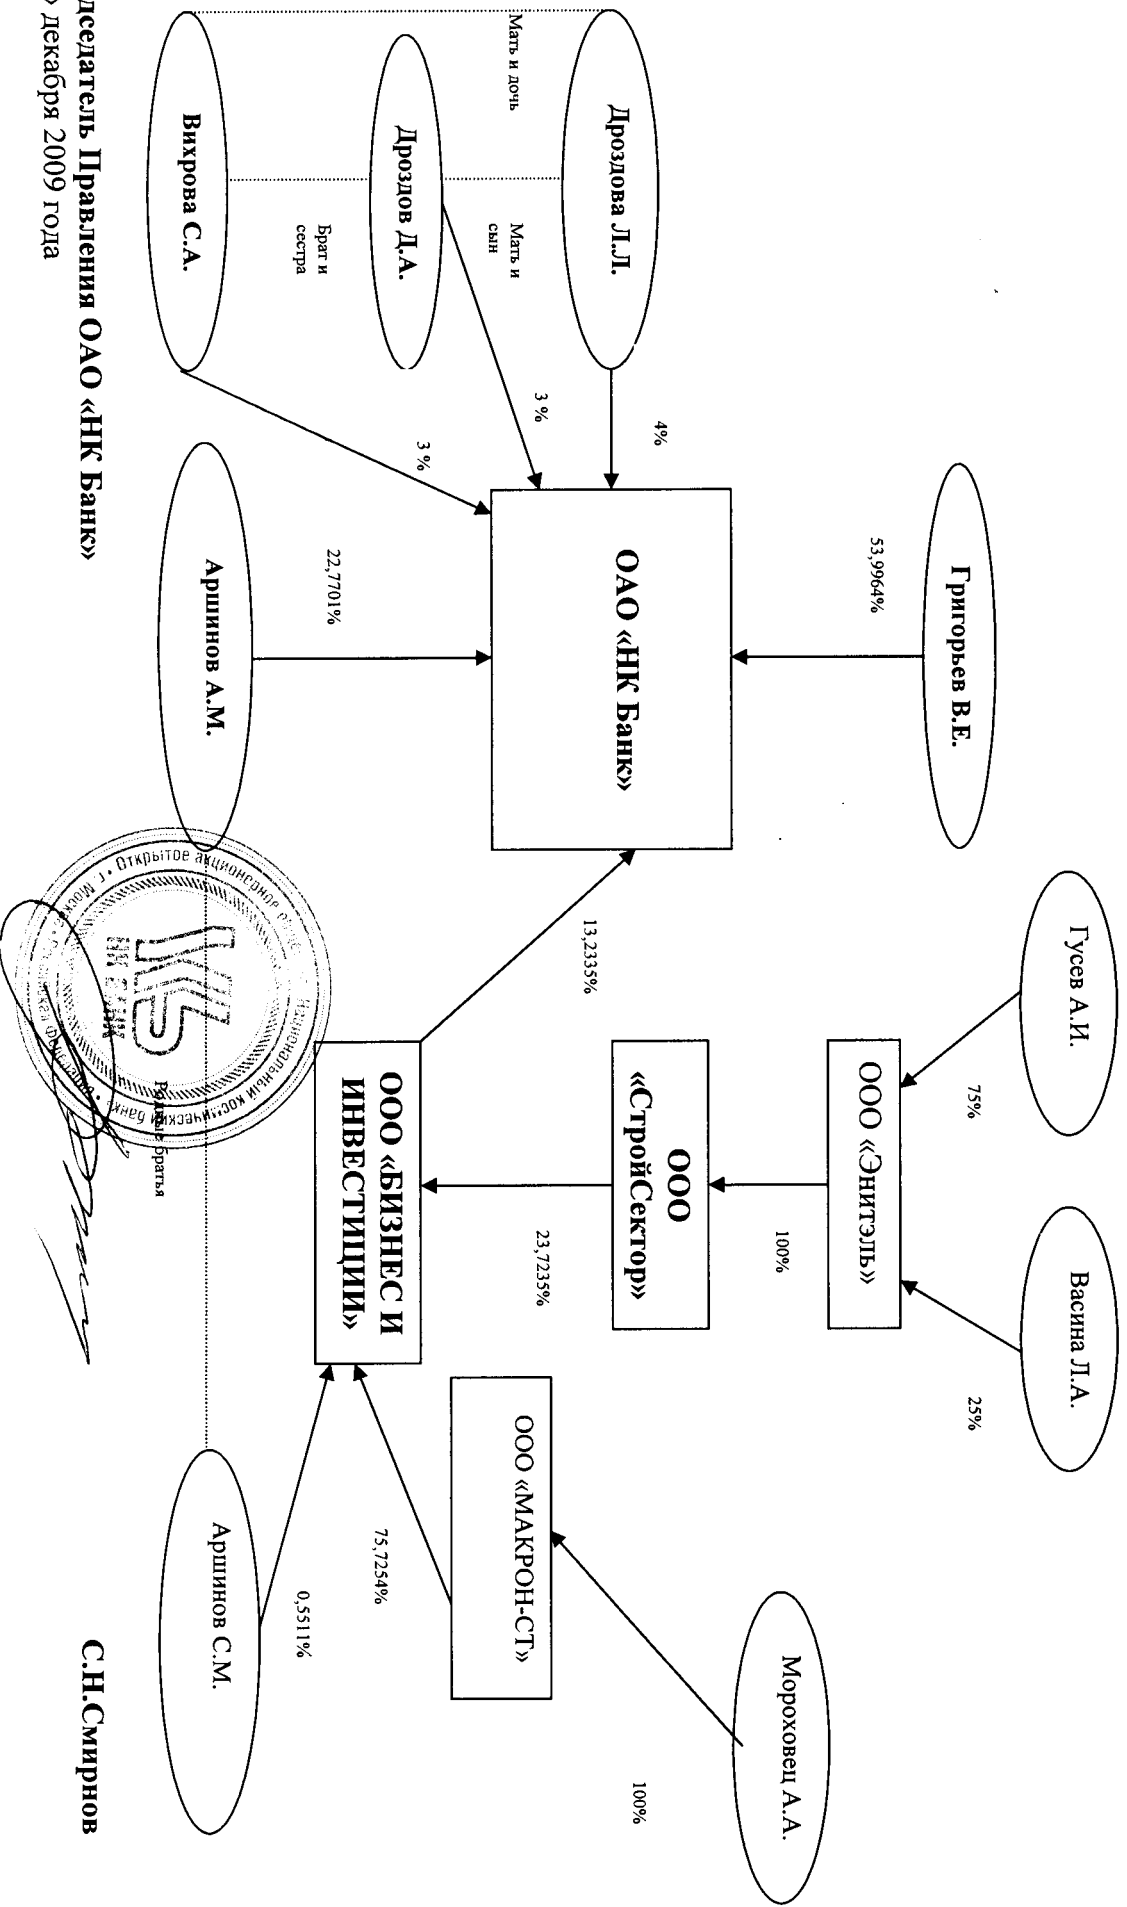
Дроздова Л.Л.

Мать и дочь

Мать и сын

Дроздов Д.А.

Брат и сестра

Вихрова С.А.

4%

3 %

3 %

Григорьев В.Е.

53,9964%

ОАО «НК Банк»

22,7701%

Аршинов А.М.

13,2335%

Гусев А.И.

75%

ООО «Энитэль»

Васина Л.А.

25%

100%

ООО «СтройСектор»

23,7235%

ООО «БИЗНЕС И ИНВЕСТИЦИИ»

Родные братья

ООО «МАКРОН-СТ»

Мороховец А.А.

100%

75,7254%

Аршинов С.М.

0,5511%

Открытое акционерное общество • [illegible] • г. Москва

НК БАНК

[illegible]дседатель Правления ОАО «НК Банк»

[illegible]» декабря 2009 года

С.Н.Смирнов